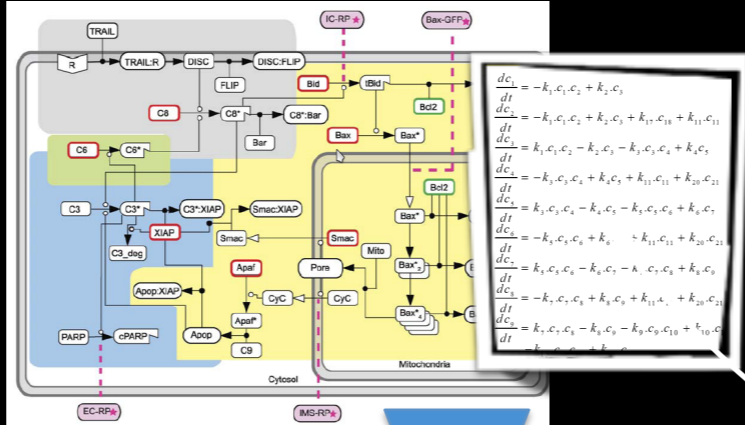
TRAIL
R
TRAIL:R
DISC
DISC:FLIP
FLIP
C8
C8*
C8*:Bar
Bar
C6
C6*
C3
C3*
C3*:XIAP
XIAP
C3_deg
Smac:XIAP
Smac
Smac
Apaf
Apop:XIAP
CyC
CyC
Apaf*
Apop
C9
PARP
cPARP
Pore
Mito
Bid
tBid
Bcl2
Bax
Bax*
Bcl2
Bax*
Bax*$_2$
Bax*$_4$
Mitochondria
Cytosol
IC-RP
Bax-GFP
EC-RP
IMS-RP

$\frac{dc_1}{dt} = -k_1.c_1.c_2 + k_2.c_3$
$\frac{dc_2}{dt} = -k_1.c_1.c_2 + k_2.c_3 + k_{17}.c_{18} + k_{11}.c_{11}$
$\frac{dc_3}{dt} = k_1.c_1.c_2 - k_2.c_3 - k_3.c_3.c_4 + k_4.c_5$
$\frac{dc_4}{dt} = -k_3.c_3.c_4 + k_4.c_5 + k_{11}.c_{11} + k_{20}.c_{21}$
$\frac{dc_5}{dt} = k_3.c_3.c_4 - k_4.c_5 - k_5.c_5.c_6 + k_6.c_7$
$\frac{dc_6}{dt} = -k_5.c_5.c_6 + k_6$ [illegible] $k_{11}.c_{11} + k_{20}.c_{21}$
$\frac{dc_7}{dt} = k_5.c_5.c_6 - k_6.c_7 - k$ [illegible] $c_7.c_8 + k_8.c_9$
$\frac{dc_8}{dt} = -k_7.c_7.c_8 + k_8.c_9 + k_{11}$ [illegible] $+ k_{20}.c_{21}$
$\frac{dc_9}{dt} = k_7.c_7.c_8 - k_8.c_9 - k_9.c_9.c_{10} + k_{10}.c$ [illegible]